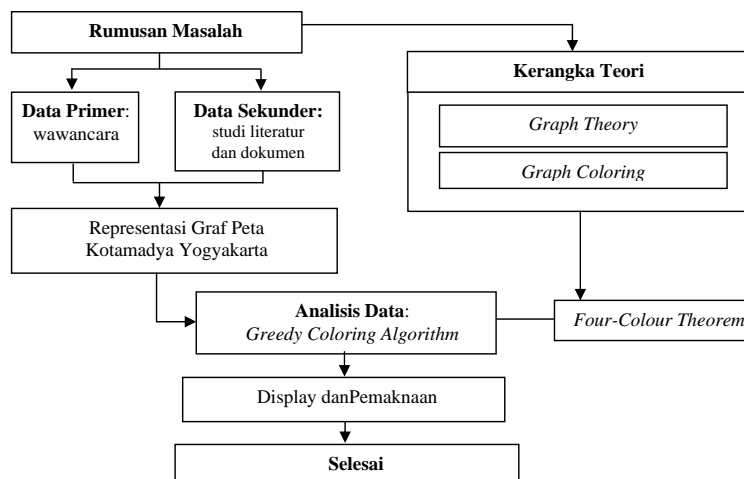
Rumusan Masalah

Kerangka Teori

Graph Theory

Graph Coloring

Data Primer: wawancara

Data Sekunder: studi literatur dan dokumen

Representasi Graf Peta Kotamadya Yogyakarta

Analisis Data: Greedy Coloring Algorithm

Four-Colour Theorem

Display danPemaknaan

Selesai